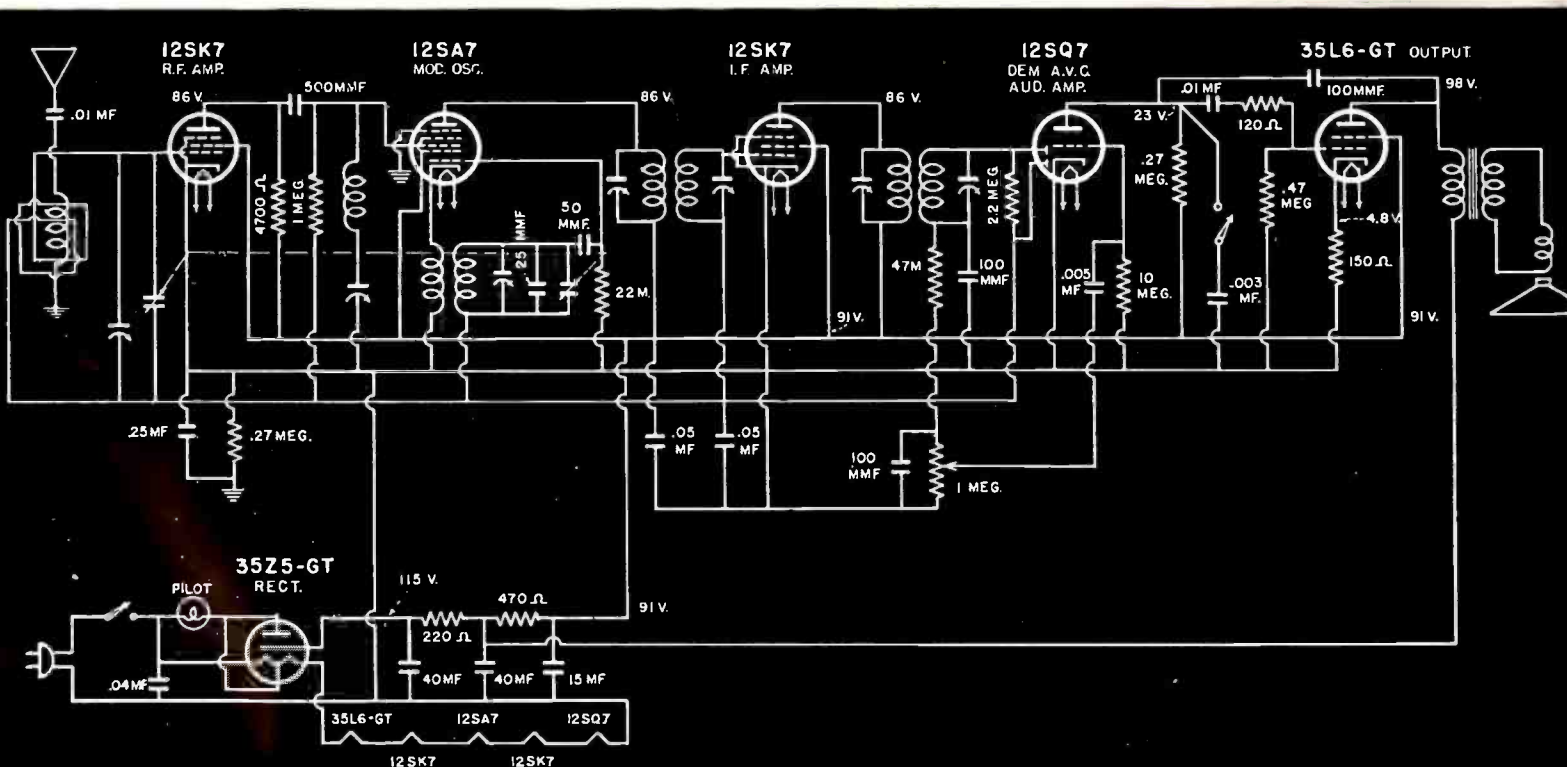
12SK7
R.F. AMP.

12SA7
MOD. OSC.

12SK7
I.F. AMP.

12SQ7
DEM. A.V.C.
AUD. AMP.

35L6-GT OUTPUT

.01 MF
86 V.
500MMF
4700 Ω
1 MEG.
86 V.
25 MMF
50 MMF.
22 M.
86 V.
91 V.
47M
2.2 MEG.
100 MMF
.005 MF
10 MEG.
23 V.
.01 MF
120 Ω
.27 MEG.
.003 MF.
100MMF.
98 V.
.47 MEG
4.8 V.
150 Ω
91 V.
.25MF
.27 MEG.
.05 MF
.05 MF
100 MMF
1 MEG.

35Z5-GT
RECT.
PILOT
.04MF
115 V.
220 Ω
470 Ω
91 V.
40MF
40MF
15 MF
35L6-GT
12SA7
12SQ7
12SK7
12SK7